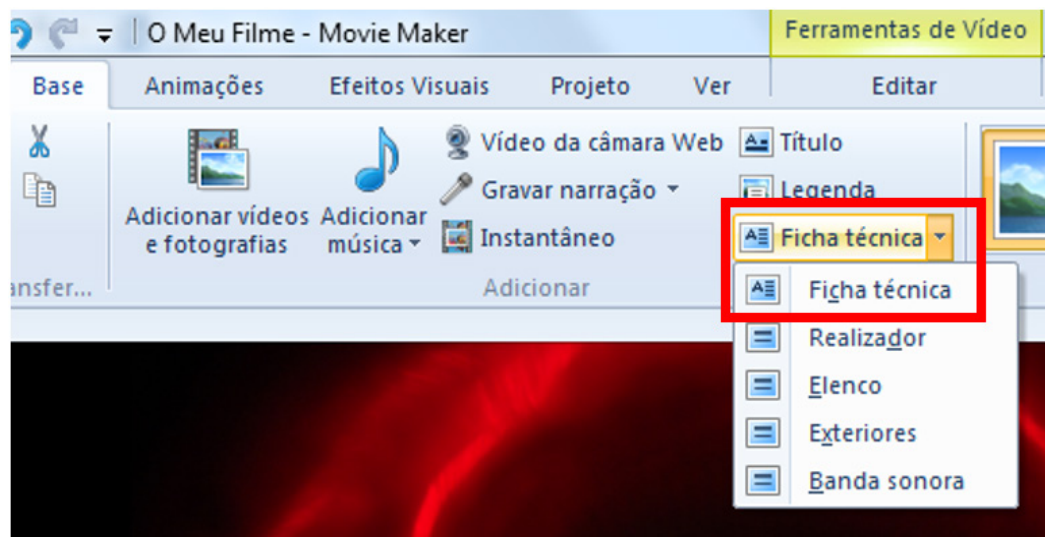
O Meu Filme - Movie Maker
Ferramentas de Vídeo
Base
Animações
Efeitos Visuais
Projeto
Ver
Editar
Adicionar vídeos e fotografias
Adicionar música
Vídeo da câmara Web
Gravar narração
Instantâneo
Título
Legenda
Ficha técnica
ansfer...
Adicionar
Ficha técnica
Realizador
Elenco
Exteriores
Banda sonora